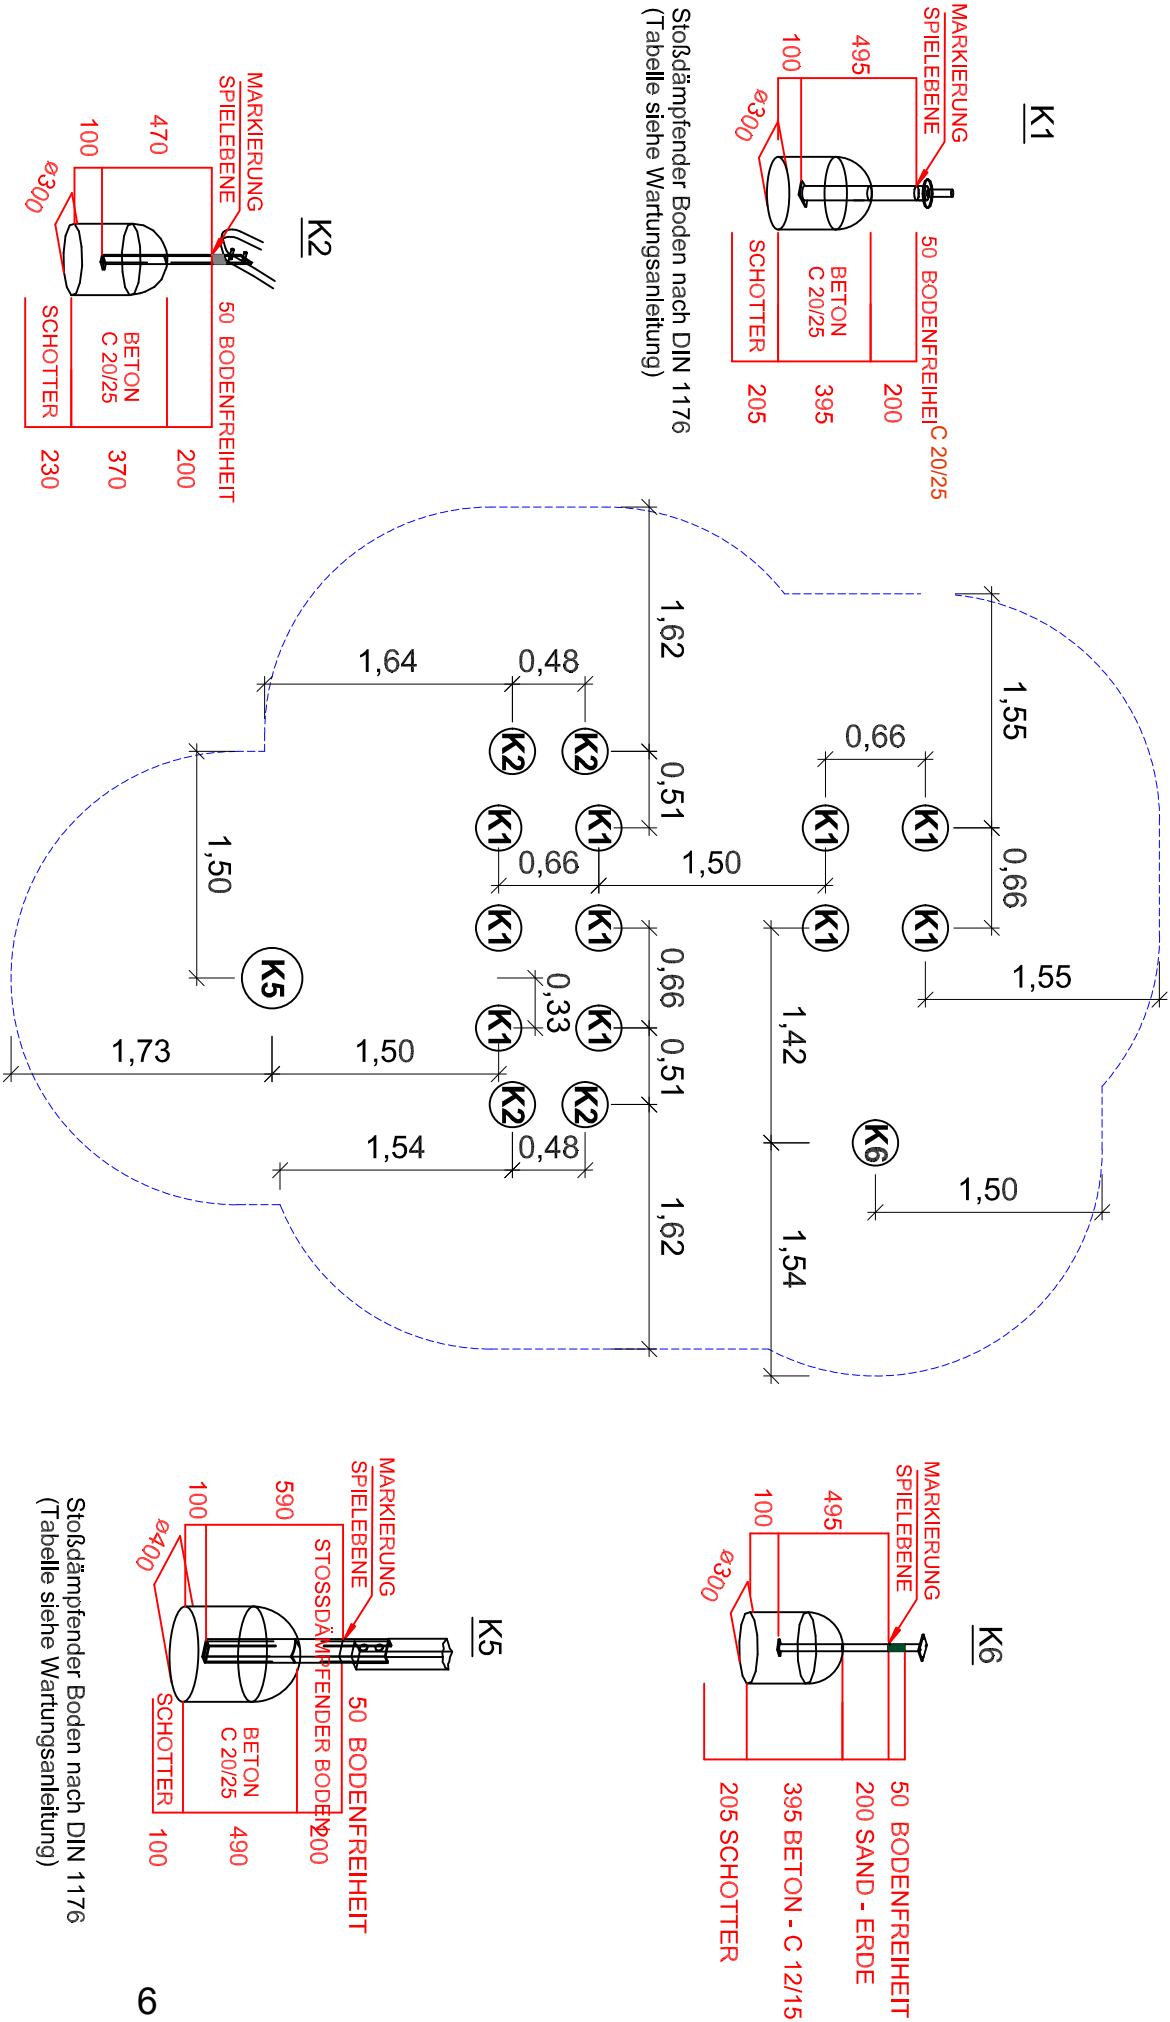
K1
MARKIERUNG SPIELEBENE
495
100
ø300
50 BODENFREIHEIT
BETON C 20/25
SCHOTTER
200
395
205
C 20/25
Stoßdämpfender Boden nach DIN 1176
(Tabelle siehe Wartungsanleitung)

K2
MARKIERUNG SPIELEBENE
470
100
ø300
50 BODENFREIHEIT
BETON C 20/25
SCHOTTER
200
370
230

1,62
1,64
0,48
K2
K2
0,51
1,55
0,66
K1
K1
K1
K1
0,66
1,50
0,66
1,50
K1
K1
K1
K1
K5
0,33
0,66
1,55
K1
K1
1,42
1,73
1,50
0,51
K2
K2
K6
1,54
0,48
1,50
1,62
1,54

K5
MARKIERUNG SPIELEBENE
590
100
ø400
STOSSDÄMPFENDER BODEN
50 BODENFREIHEIT
BETON C 20/25
SCHOTTER
200
490
100
Stoßdämpfender Boden nach DIN 1176
(Tabelle siehe Wartungsanleitung)

K6
MARKIERUNG SPIELEBENE
495
100
ø300
50 BODENFREIHEIT
200 SAND - ERDE
395 BETON - C 12/15
205 SCHOTTER

6